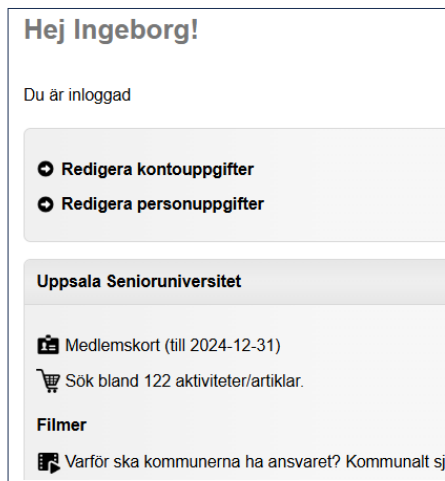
Hej Ingeborg!

Du är inloggad

Redigera kontouppgifter

Redigera personuppgifter

Uppsala Senioruniversitet

Medlemskort (till 2024-12-31)

Sök bland 122 aktiviteter/artiklar.

Filmer

Varför ska kommunerna ha ansvaret? Kommunalt sj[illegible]